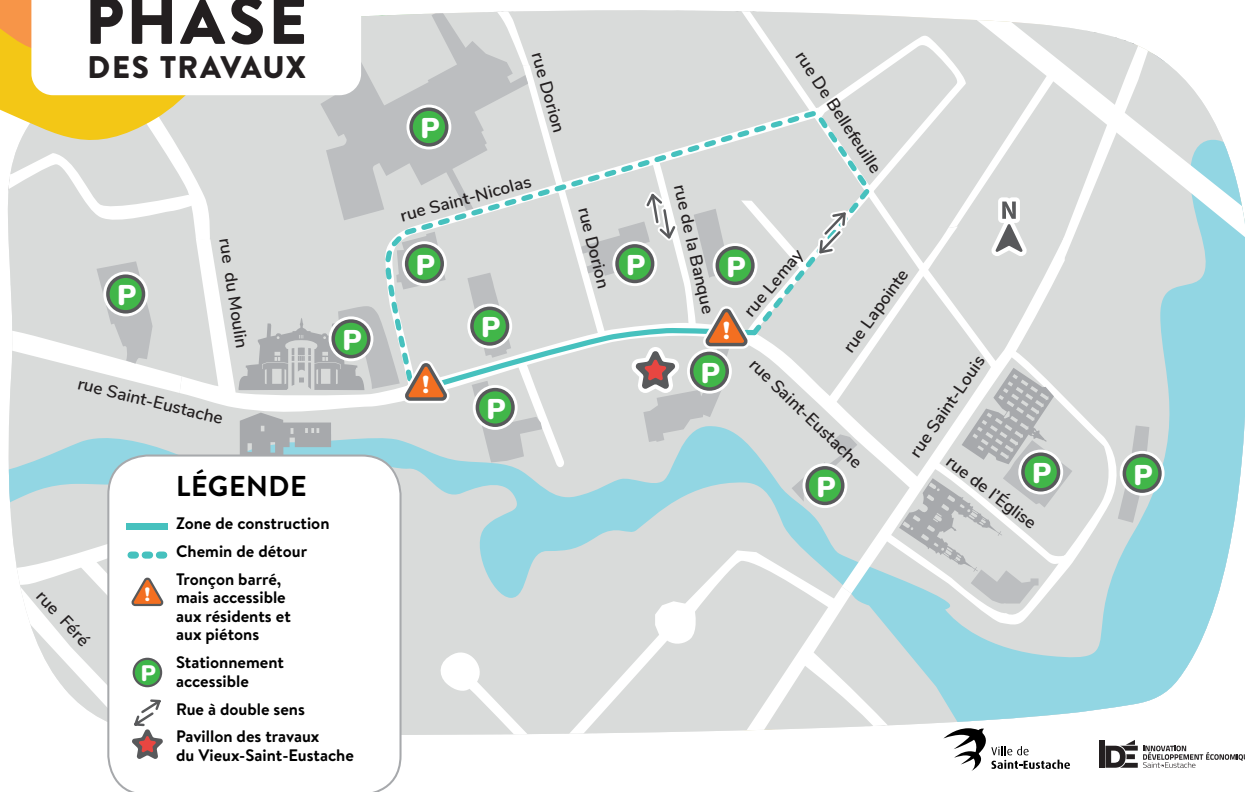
PHASE
DES TRAVAUX

P
rue Dorion
rue De Bellefeuille
rue Saint-Nicolas
rue Dorion
rue de la Banque
N
rue du Moulin
P
P
P
P
P
rue Lemay
rue Lapointe
P
P
rue Saint-Eustache
P
P
rue Saint-Eustache
rue Saint-Louis
P
P
rue de l'Église
P

LÉGENDE
Zone de construction
Chemin de détour
Tronçon barré, mais accessible aux résidents et aux piétons
Stationnement accessible
Rue à double sens
Pavillon des travaux du Vieux-Saint-Eustache

rue Féré

Ville de Saint-Eustache
IDÉ INNOVATION DÉVELOPPEMENT ÉCONOMIQ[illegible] Saint-Eustache